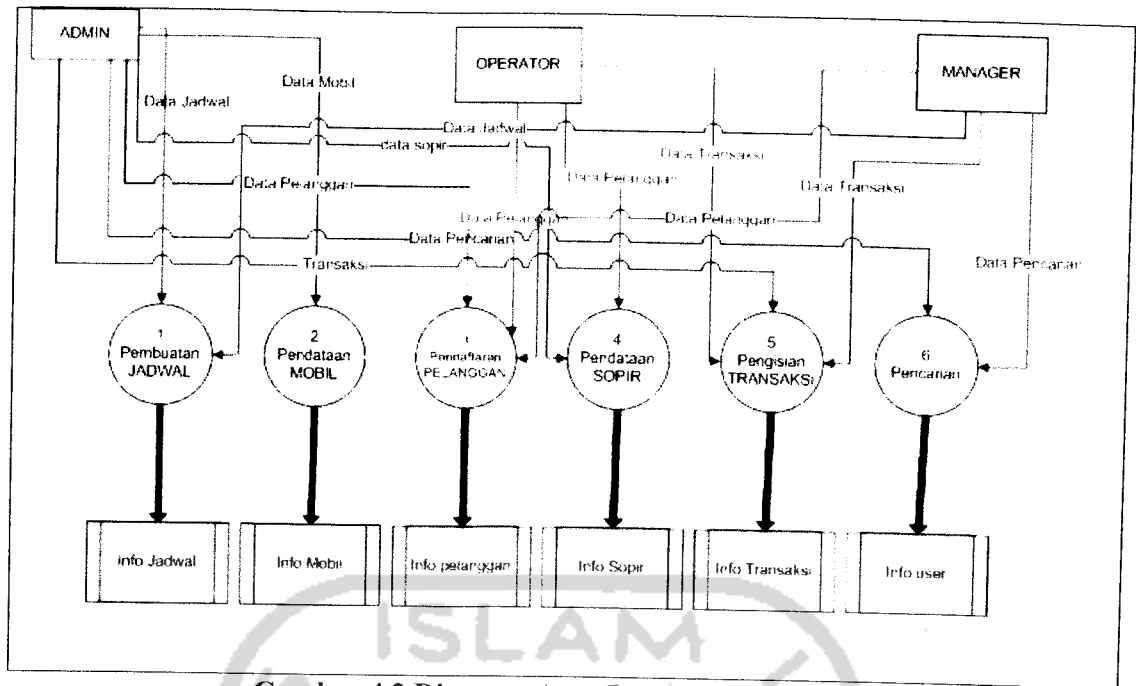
ADMIN

OPERATOR

MANAGER

Data Mobil

Data Jadwal

Data Jadwal

data sopir

Data Transaksi

Data Pelanggan

Data Pelanggan

Data Transaksi

Data Pelanggan

Data Pelanggan

Data Pencarian

Transaksi

Data Pencarian

1
Pembuatan
JADWAL

2
Pendataan
MOBIL

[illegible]
Pendaftaran
PELANGGAN

4
Pendataan
SOPIR

5
Pengisian
TRANSAKSI

6
Pencarian

Info Jadwal

Info Mobil

Info pelanggan

Info Sopir

Info Transaksi

Info user

ISLAM

Gambar 4.2 Diagram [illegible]